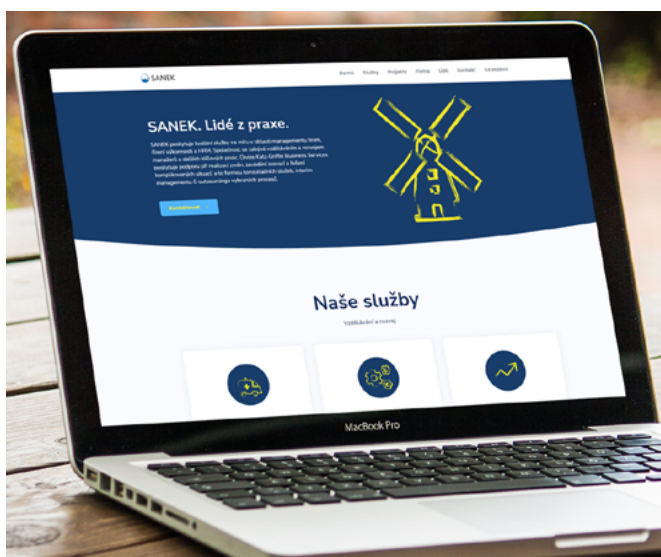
SANEK

Domů Služby Projekty Klienti Lidé Kontakt Ke stažení

SANEK. Lidé z praxe.

SANEK poskytuje kvalitní služby na rozvoj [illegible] managementu firem, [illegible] výkonnosti s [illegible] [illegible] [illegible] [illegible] manažerů a dalších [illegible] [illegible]. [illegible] Business Services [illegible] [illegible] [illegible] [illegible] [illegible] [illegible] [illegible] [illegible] managementu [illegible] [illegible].

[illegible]

Naše služby

Vzdělávání a rozvoj

MacBook Pro